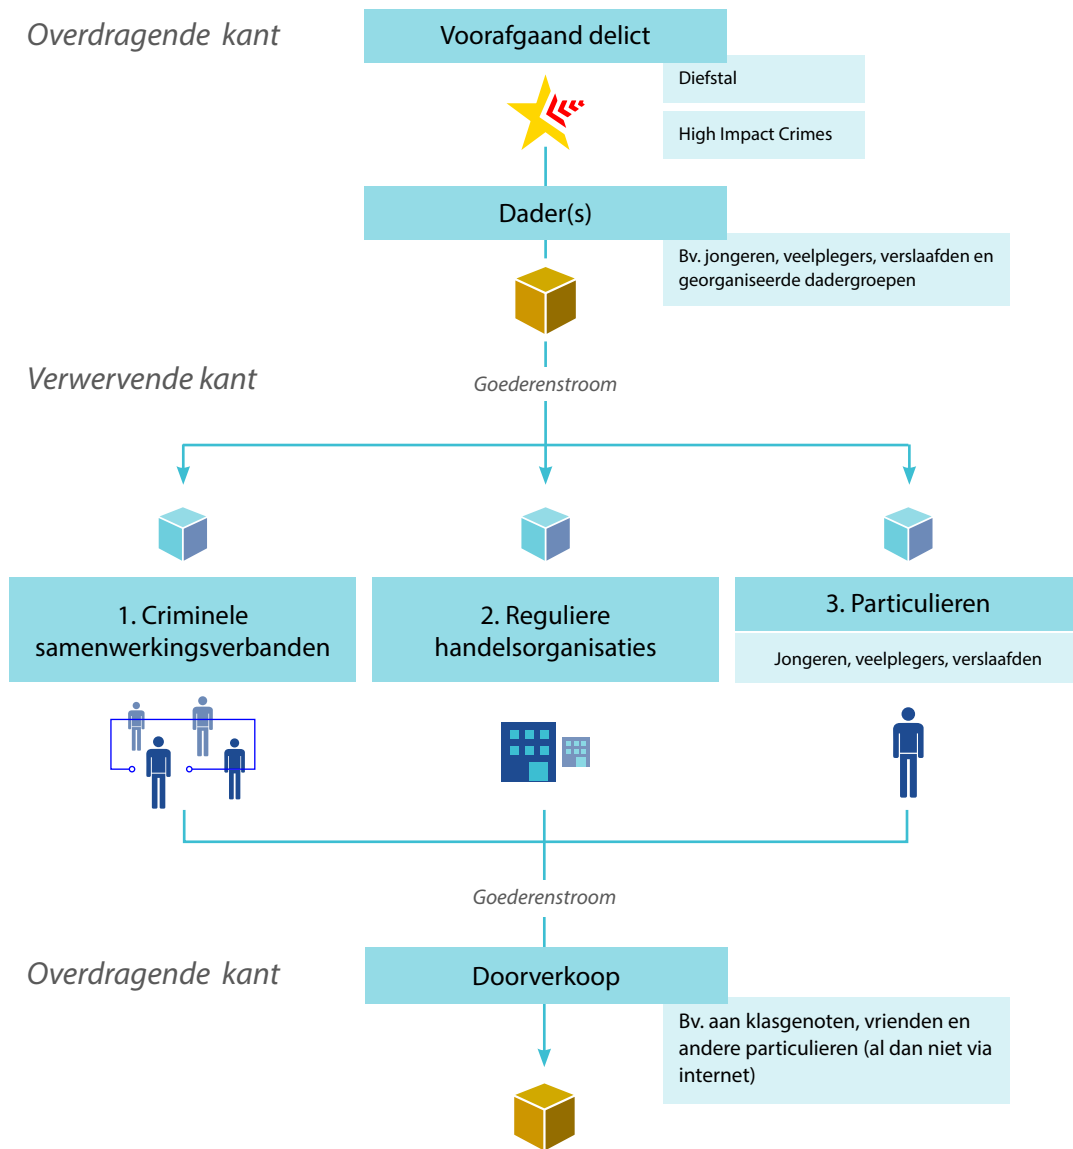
Overdragende kant

Voorafgaand delict

Diefstal

High Impact Crimes

Dader(s)

Bv. jongeren, veelplegers, verslaafden en georganiseerde dadergroepen

Verwervende kant

Goederenstroom

1. Criminele samenwerkingsverbanden

2. Reguliere handelsorganisaties

3. Particulieren

Jongeren, veelplegers, verslaafden

Goederenstroom

Overdragende kant

Doorverkoop

Bv. aan klasgenoten, vrienden en andere particulieren (al dan niet via internet)